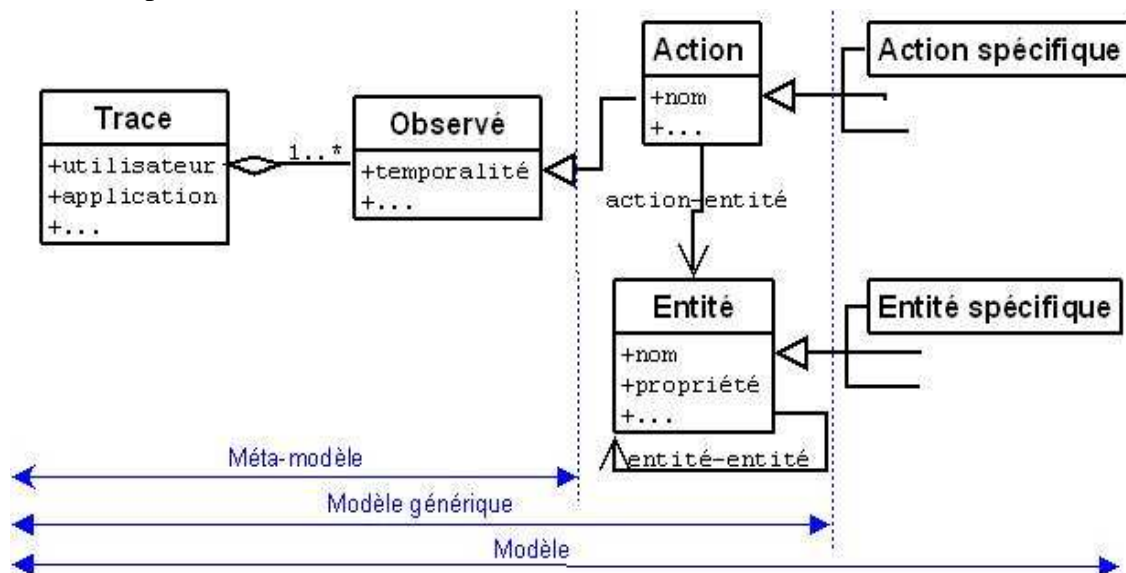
Trace
+utilisateur
+application
+...

1..*

Observé
+temporalité
+...

Action
+nom
+...

Action spécifique

action-entité

Entité
+nom
+propriété
+...

entité-entité

Entité spécifique

Méta-modèle
Modèle générique
Modèle